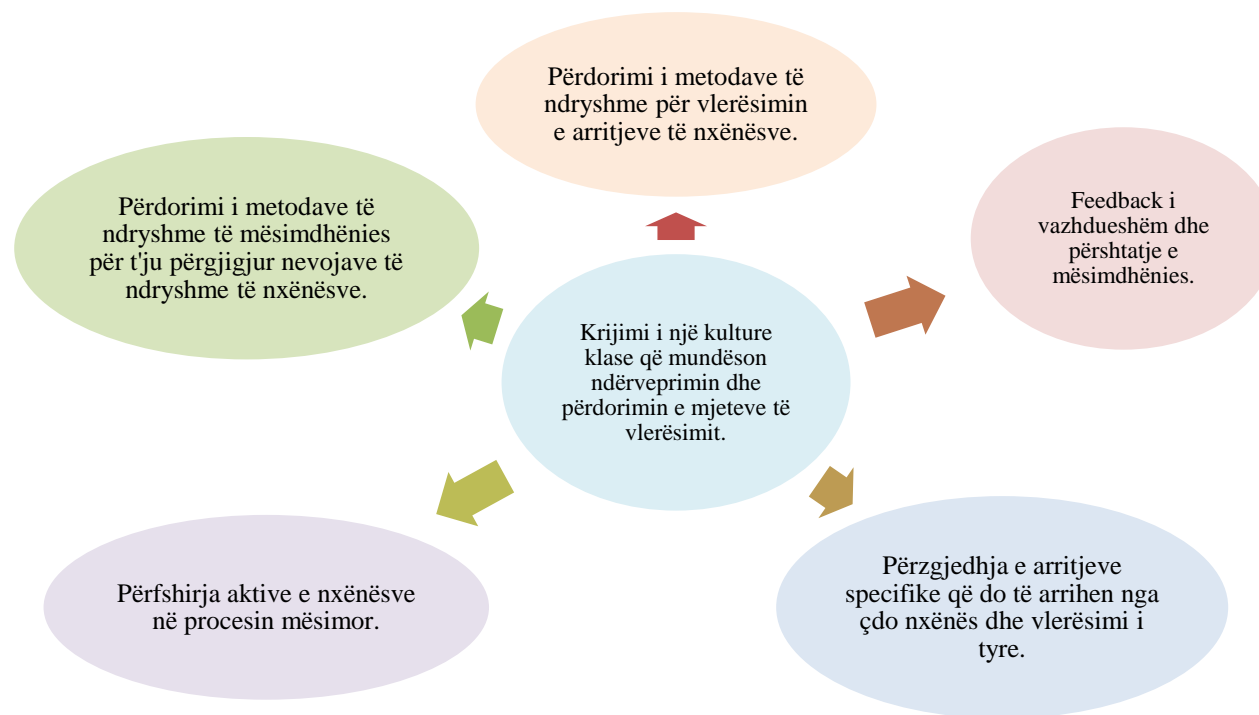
Krijimi i një kulture klase që mundëson ndërveprimin dhe përdorimin e mjeteve të vlerësimit.

Përdorimi i metodave të ndryshme për vlerësimin e arritjeve të nxënësve.

Feedback i vazhdueshëm dhe përshtatje e mësimdhënies.

Përzgjedhja e arritjeve specifike që do të arrihen nga çdo nxënës dhe vlerësimi i tyre.

Përfshirja aktive e nxënësve në procesin mësimor.

Përdorimi i metodave të ndryshme të mësimdhënies për t'ju përgjigjur nevojave të ndryshme të nxënësve.